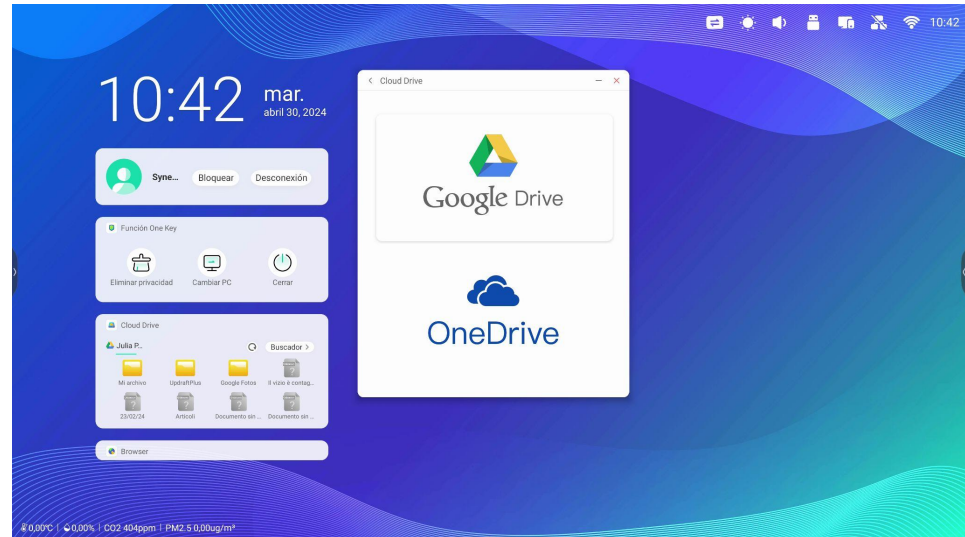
10:42

10:42 mar.
abril 30, 2024

Syne... Bloquear Desconexión

Función One Key

Eliminar privacidad Cambiar PC Cerrar

Cloud Drive

Julia P... Buscador >

Mi archivo UpdraftPlus Google Fotos Il vizio è contag...

23/02/24 Articoli Documento sin ... Documento sin ...

Browser

0,00℃ | 0,00% | CO2 404ppm | PM2.5 0,00ug/m³

< Cloud Drive

Google Drive

OneDrive